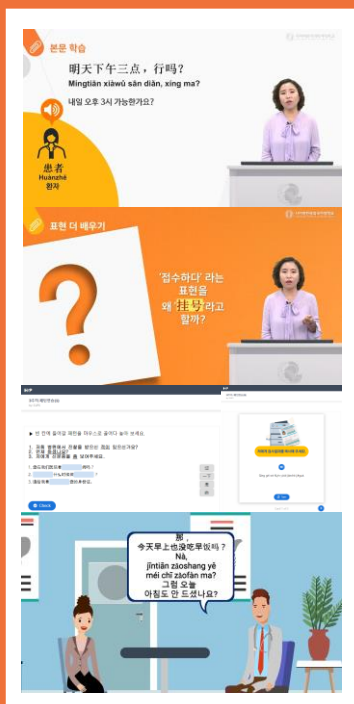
본문 학습

明天下午三点，行吗？

Míngtiān xiàwǔ sān diǎn, xíng ma?

내일 오후 3시 가능한가요?

患者
Huànzhě
환자

표현 더 배우기

'접수하다' 라는 표현을 왜 挂号라고 할까?

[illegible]

Check

那，
今天早上也没吃早饭吗？
Nà,
jīntiān zǎoshang yě méi chī zǎofàn ma?
그럼 오늘
아침도 안 드셨나요?